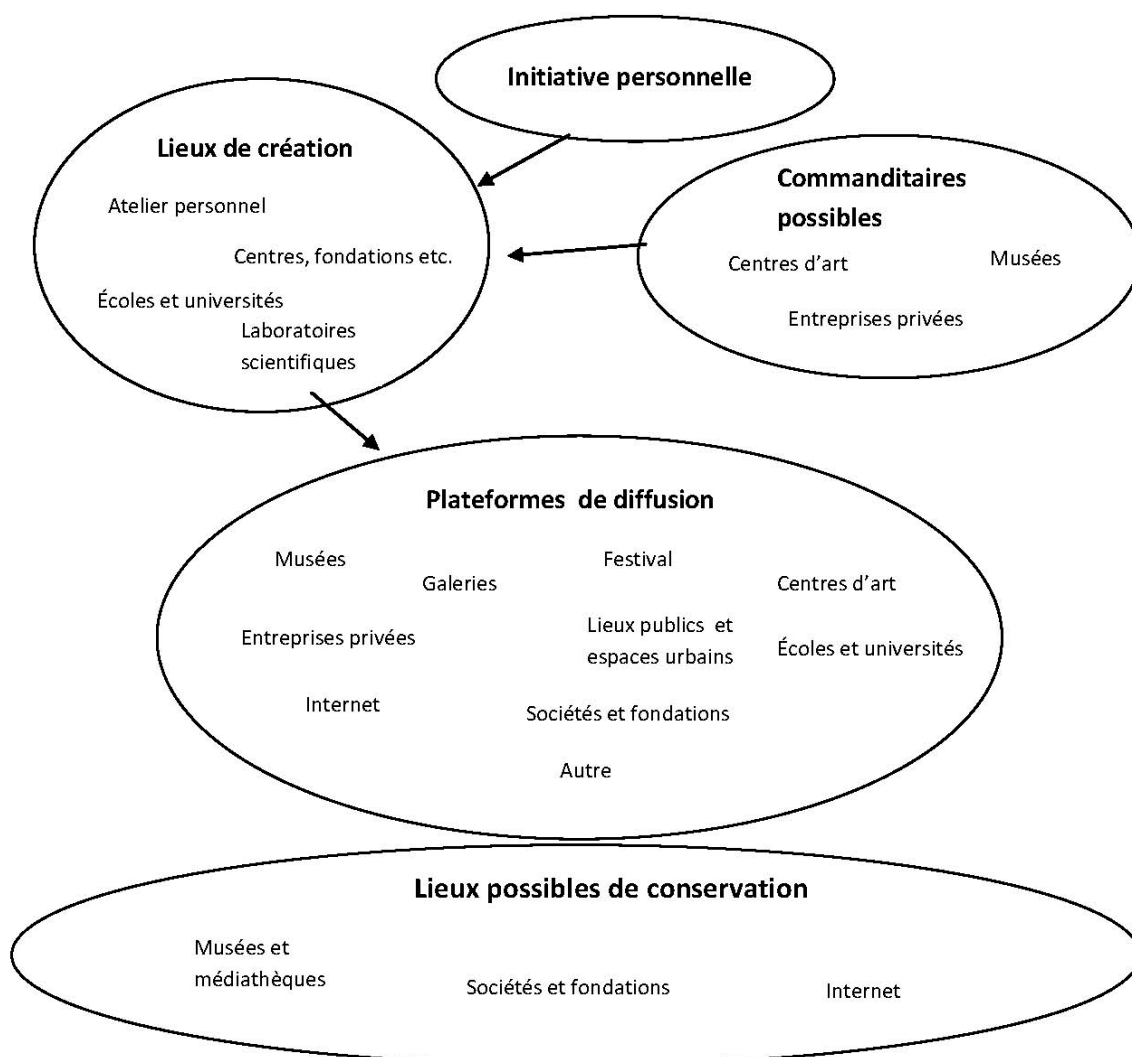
Initiative personnelle

Lieux de création

Atelier personnel

Centres, fondations etc.

Écoles et universités

Laboratoires scientifiques

Commanditaires possibles

Centres d'art

Musées

Entreprises privées

Plateformes de diffusion

Musées

Galeries

Festival

Centres d'art

Entreprises privées

Lieux publics et espaces urbains

Écoles et universités

Internet

Sociétés et fondations

Autre

Lieux possibles de conservation

Musées et médiathèques

Sociétés et fondations

Internet